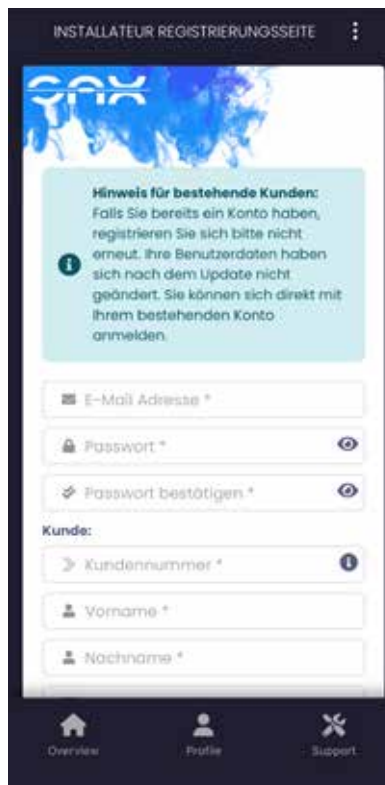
INSTALLATEUR REGISTRIERUNGSSEITE

SAX

Hinweis für bestehende Kunden: Falls Sie bereits ein Konto haben, registrieren Sie sich bitte nicht erneut. Ihre Benutzerdaten haben sich nach dem Update nicht geändert. Sie können sich direkt mit Ihrem bestehenden Konto anmelden.

E-Mail Adresse *

Passwort *

Passwort bestätigen *

Kunde:

Kundennummer *

Vorname *

Nachname *

Overview

Profile

Support